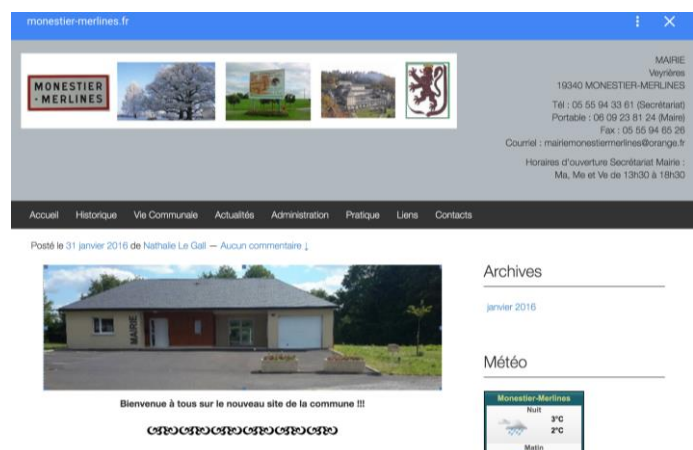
monestier-merlines.fr

MONESTIER - MERLINES

MAIRIE
Veyrières
19340 MONESTIER-MERLINES

Tél : 05 55 94 33 61 (Secrétariat)
Portable : 06 09 23 81 24 (Maire)
Fax : 05 55 94 65 26
Courriel : mairiemonestiermerlines@orange.fr

Horaires d'ouverture Secrétariat Mairie :
Ma, Me et Ve de 13h30 à 18h30

Accueil Historique Vie Communale Actualités Administration Pratique Liens Contacts

Posté le 31 janvier 2016 de Nathalie Le Gall — Aucun commentaire ↓

MAIRIE

Bienvenue à tous sur le nouveau site de la commune !!!

Archives

janvier 2016

Météo

Monestier-Merlines
Nuit
3°C
2°C
Matin